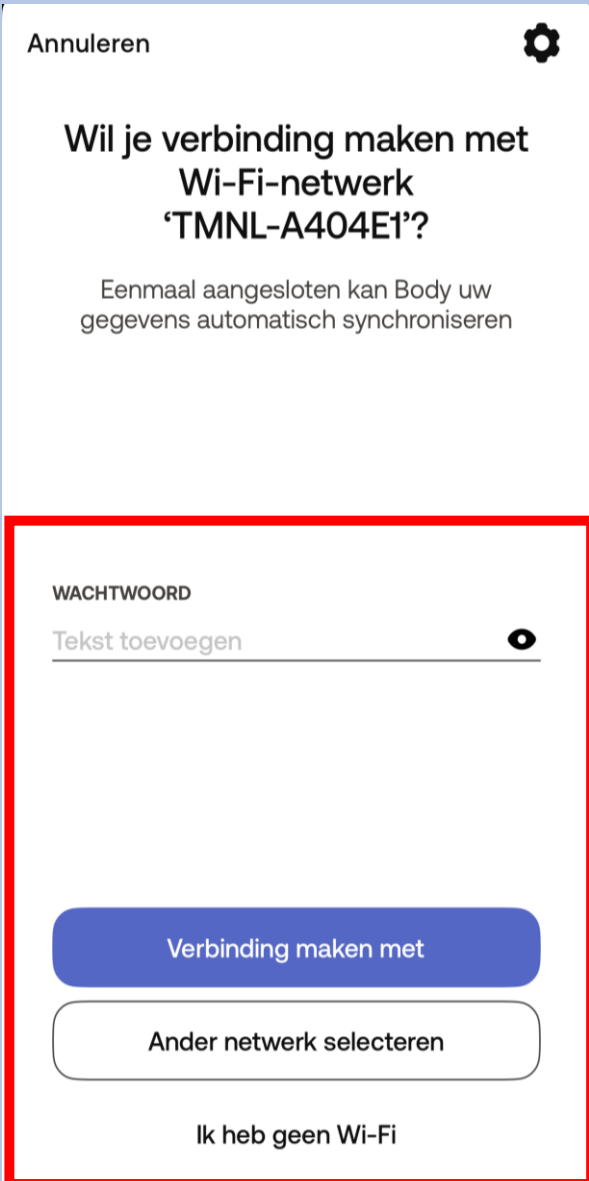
Annuleren

Wil je verbinding maken met Wi-Fi-netwerk ‘TMNL-A404E1’?

Eenmaal aangesloten kan Body uw gegevens automatisch synchroniseren

WACHTWOORD

Tekst toevoegen

Verbinding maken met

Ander netwerk selecteren

Ik heb geen Wi-Fi